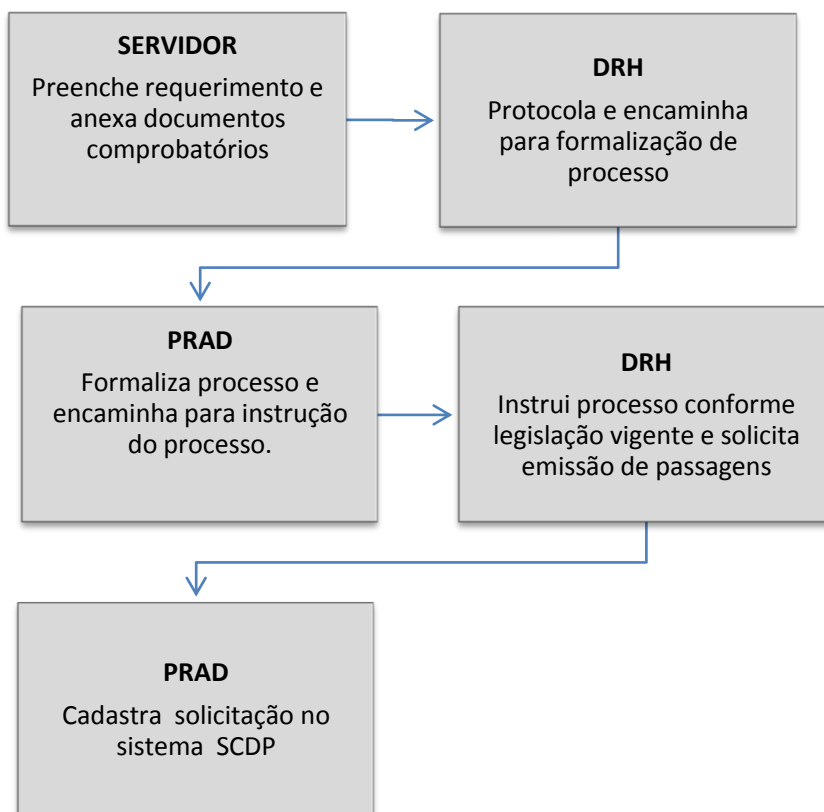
SERVIDOR
Preenche requerimento e anexa documentos comprobatórios

DRH
Protocola e encaminha para formalização de processo

PRAD
Formaliza processo e encaminha para instrução do processo.

DRH
Instrui processo conforme legislação vigente e solicita emissão de passagens

PRAD
Cadastra solicitação no sistema SCDP